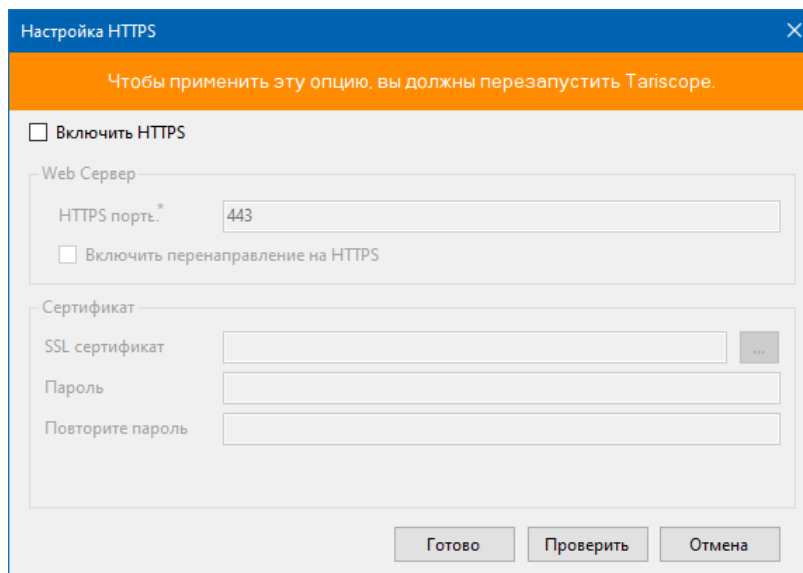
Настройка HTTPS

Чтобы применить эту опцию, вы должны перезапустить Tariscope.

Включить HTTPS

Web Сервер

HTTPS порть.*

443

Включить перенаправление на HTTPS

Сертификат

SSL сертификат

...

Пароль

Повторите пароль

Готово

Проверить

Отмена